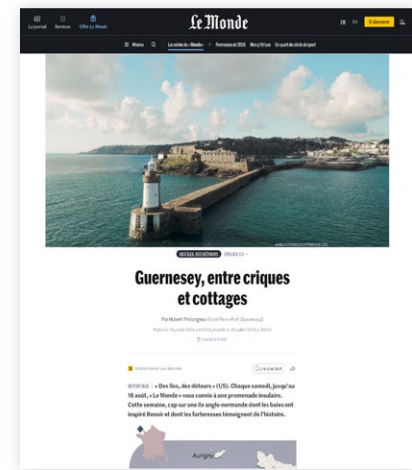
Le journal Services Offrir Le Monde

Le Monde

FR EN S'abonner

Menu Les séries du « Monde » Parcours de 2025 Mercy / Virus Le sport de droite de sport

DES ÎLES, DES DÉTOURS ÉPISODE 1/5

Guernesey, entre criques et cottages

Par Hubert Prolongeau (Saint-Pierre-Port [Guernesey])

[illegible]

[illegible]

Article réservé aux abonnés

Lire plus tard

REPORTAGE « Des îles, des détours » (1/5). Chaque samedi, jusqu'au 16 août, « Le Monde » vous convie à une promenade insulaire. Cette semaine, cap sur une île anglo-normande dont les baies ont inspiré Renoir et dont les forteresses témoignent de l'histoire.

Aurigny